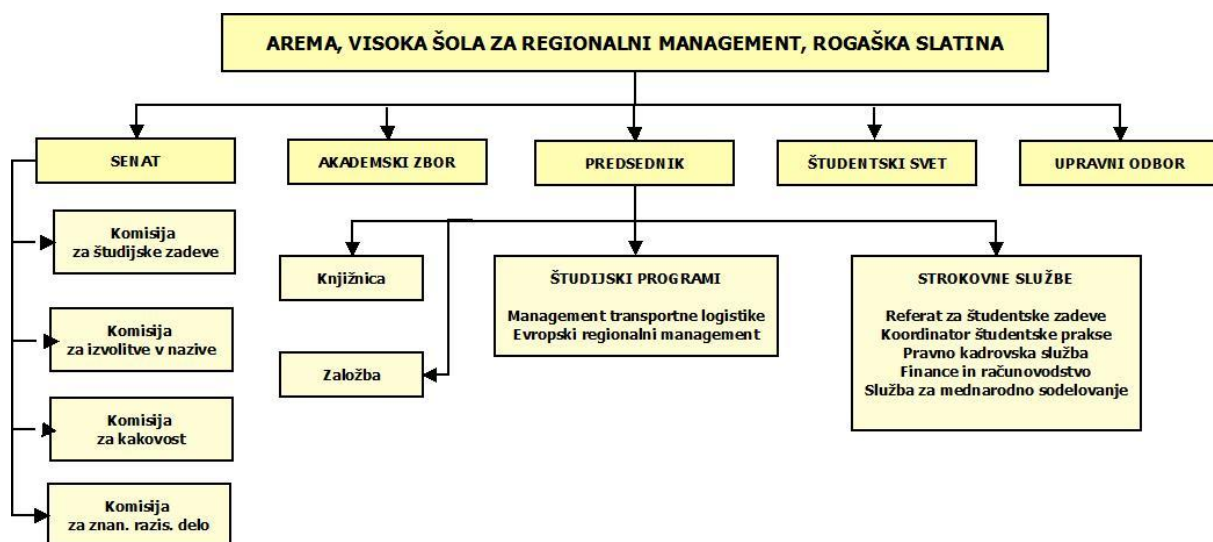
AREMA, VISOKA ŠOLA ZA REGIONALNI MANAGEMENT, ROGAŠKA SLATINA

SENAT

AKADEMSKI ZBOR

PREDSEDNIK

ŠTUDENTSKI SVET

UPRAVNI ODBOR

Komisija za študijske zadeve

Komisija za izvolitve v nazive

Komisija za kakovost

Komisija za znan. razis. delo

Knjižnica

Založba

ŠTUDIJSKI PROGRAMI

Management transportne logistike
Evropski regionalni management

STROKOVNE SLUŽBE

Referat za študentske zadeve
Koordinator študentske prakse
Pravno kadrovska služba
Finance in računovodstvo
Služba za mednarodno sodelovanje